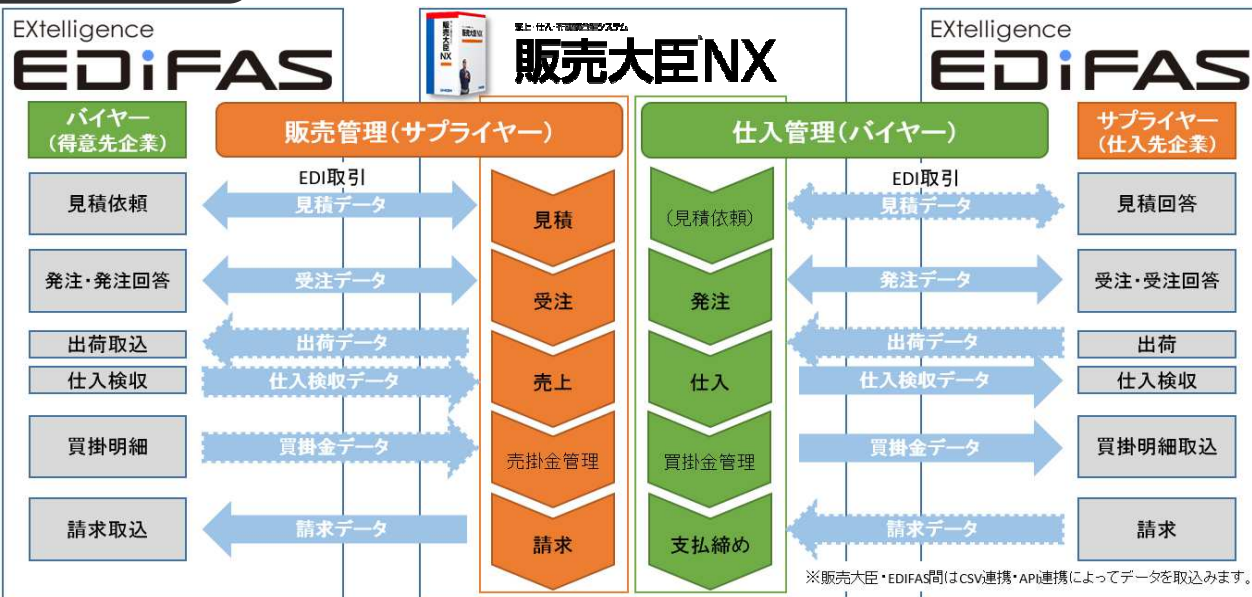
EXtelligence
EDIFAS

販売大臣NX

EXtelligence
EDIFAS

バイヤー
(得意先企業)

販売管理(サプライヤー)

仕入管理(バイヤー)

サプライヤー
(仕入先企業)

EDI取引

EDI取引

見積依頼

見積データ

見積

(見積依頼)

見積データ

見積回答

発注・発注回答

受注データ

受注

発注

発注データ

受注・受注回答

出荷取込

出荷データ

出荷データ

出荷

仕入検収

仕入検収データ

売上

仕入

仕入検収データ

仕入検収

買掛明細

買掛金データ

売掛金管理

買掛金管理

買掛金データ

買掛明細取込

請求取込

請求データ

請求

支払締め

請求データ

請求

※販売大臣・EDIFAS間はCSV連携・API連携によってデータを取込みます。